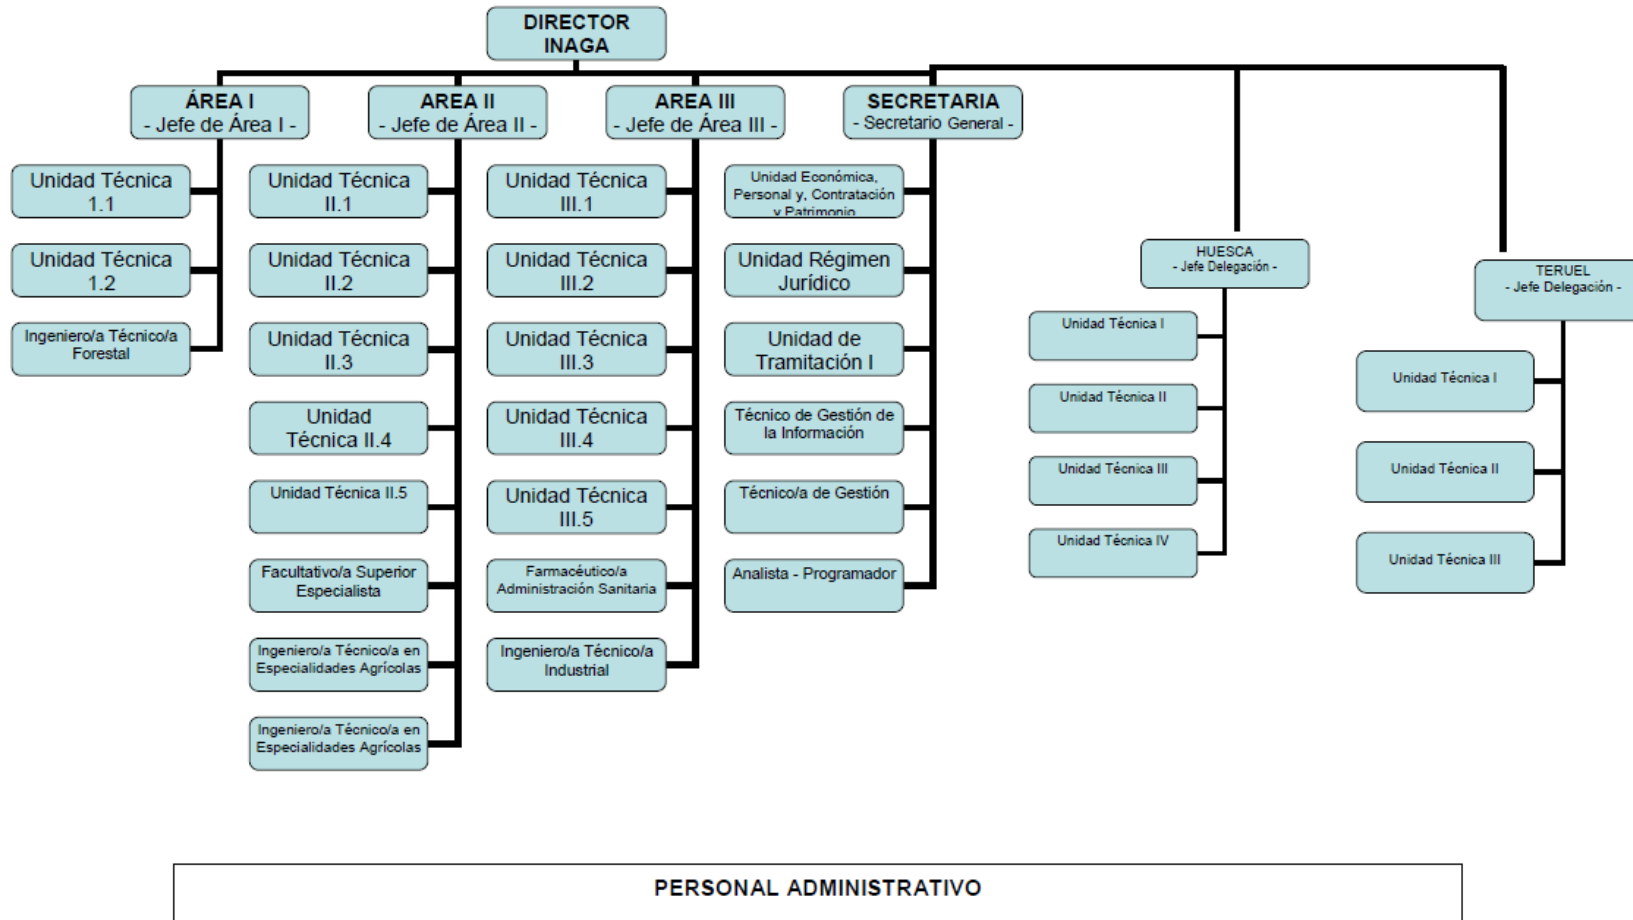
DIRECTOR INAGA

ÁREA I
- Jefe de Área I -

Unidad Técnica 1.1

Unidad Técnica 1.2

Ingeniero/a Técnico/a Forestal

AREA II
- Jefe de Área II -

Unidad Técnica II.1

Unidad Técnica II.2

Unidad Técnica II.3

Unidad Técnica II.4

Unidad Técnica II.5

Facultativo/a Superior Especialista

Ingeniero/a Técnico/a en Especialidades Agrícolas

Ingeniero/a Técnico/a en Especialidades Agrícolas

AREA III
- Jefe de Área III -

Unidad Técnica III.1

Unidad Técnica III.2

Unidad Técnica III.3

Unidad Técnica III.4

Unidad Técnica III.5

Farmacéutico/a Administración Sanitaria

Ingeniero/a Técnico/a Industrial

SECRETARIA
- Secretario General -

Unidad Económica, Personal y, Contratación y Patrimonio

Unidad Régimen Jurídico

Unidad de Tramitación I

Técnico de Gestión de la Información

Técnico/a de Gestión

Analista - Programador

HUESCA
- Jefe Delegación -

Unidad Técnica I

Unidad Técnica II

Unidad Técnica III

Unidad Técnica IV

TERUEL
- Jefe Delegación -

Unidad Técnica I

Unidad Técnica II

Unidad Técnica III

PERSONAL ADMINISTRATIVO